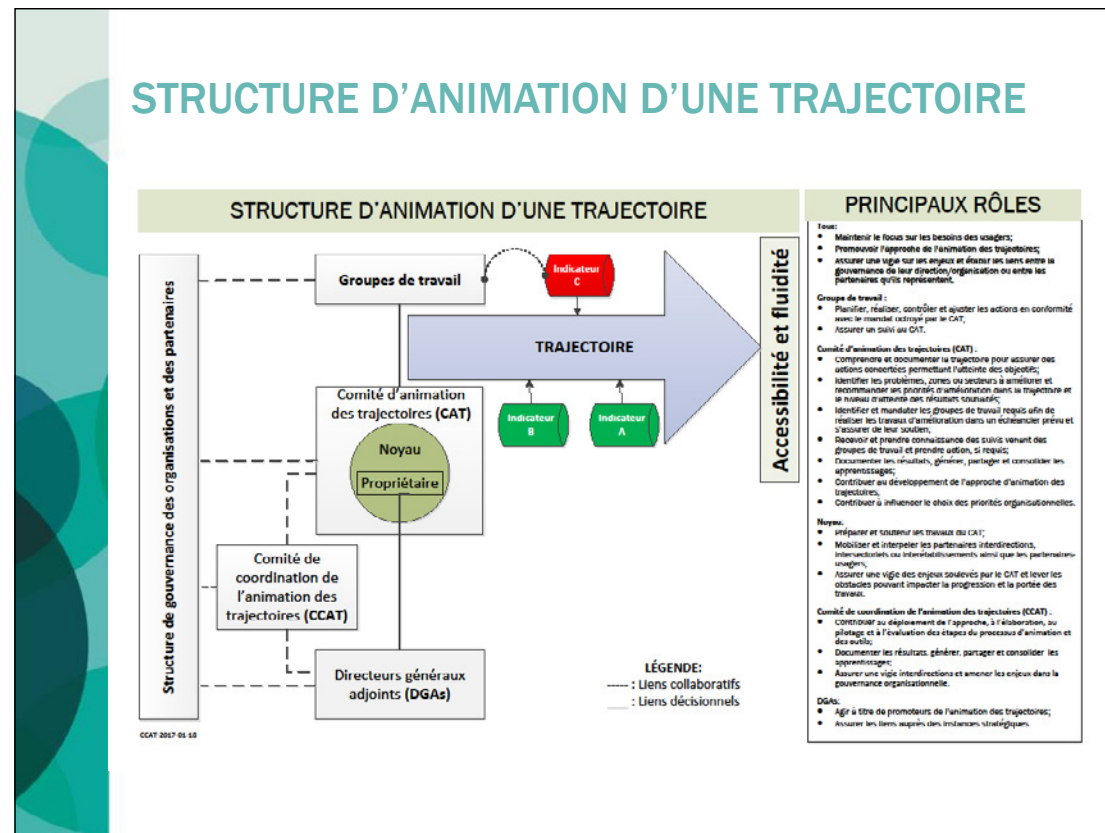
STRUCTURE D'ANIMATION D'UNE TRAJECTOIRE

STRUCTURE D'ANIMATION D'UNE TRAJECTOIRE

Structure de gouvernance des organisations et des partenaires

Groupes de travail

Indicateur C

TRAJECTOIRE

Indicateur B

Indicateur A

Accessibilité et fluidité

Comité d'animation des trajectoires (CAT)

Noyau

Propriétaire

Comité de coordination de l'animation des trajectoires (CCAT)

Directeurs généraux adjoints (DGAs)

LÉGENDE:
----- : Liens collaboratifs
___ : Liens décisionnels

CCAT 2017-01-10

PRINCIPAUX RÔLES

Tous:
• Maintenir le focus sur les besoins des usagers;
• Promouvoir l'approche de l'animation des trajectoires;
• Assurer une vigie sur les enjeux et établir les liens entre la gouvernance de leur direction/organisation ou entre les partenaires qu'ils représentent.

Groupe de travail :
• Planifier, réaliser, contrôler et ajuster les actions en conformité avec le mandat octroyé par le CAT;
• Assurer un suivi au CAT.

Comité d'animation des trajectoires (CAT) :
• Comprendre et documenter la trajectoire pour assurer des actions concertées permettant l'atteinte des objectifs;
• Identifier les problèmes, zones ou secteurs à améliorer et recommander les priorités d'amélioration dans la trajectoire et le niveau d'atteinte des résultats souhaités;
• Identifier et mandater les groupes de travail requis afin de réaliser les travaux d'amélioration dans un échéancier prévu et s'assurer de leur soutien;
• Recevoir et prendre connaissance des suivis venant des groupes de travail et prendre action, si requis;
• Documenter les résultats, générer, partager et consolider les apprentissages;
• Contribuer au développement de l'approche d'animation des trajectoires;
• Contribuer à influencer le choix des priorités organisationnelles.

Noyau:
• Préparer et soutenir les travaux du CAT;
• Mobiliser et interpeler les partenaires interdirections, intersectoriels ou interétablissements ainsi que les partenaires-usagers;
• Assurer une vigie des enjeux soulevés par le CAT et lever les obstacles pouvant impacter la progression et la portée des travaux.

Comité de coordination de l'animation des trajectoires (CCAT) :
• Contribuer au déploiement de l'approche, à l'élaboration, au pilotage et à l'évaluation des étapes du processus d'animation et des outils;
• Documenter les résultats, générer, partager et consolider les apprentissages;
• Assurer une vigie interdirections et amener les enjeux dans la gouvernance organisationnelle.

DGAs:
• Agir à titre de promoteurs de l'animation des trajectoires;
• Assurer les liens auprès des instances stratégiques.